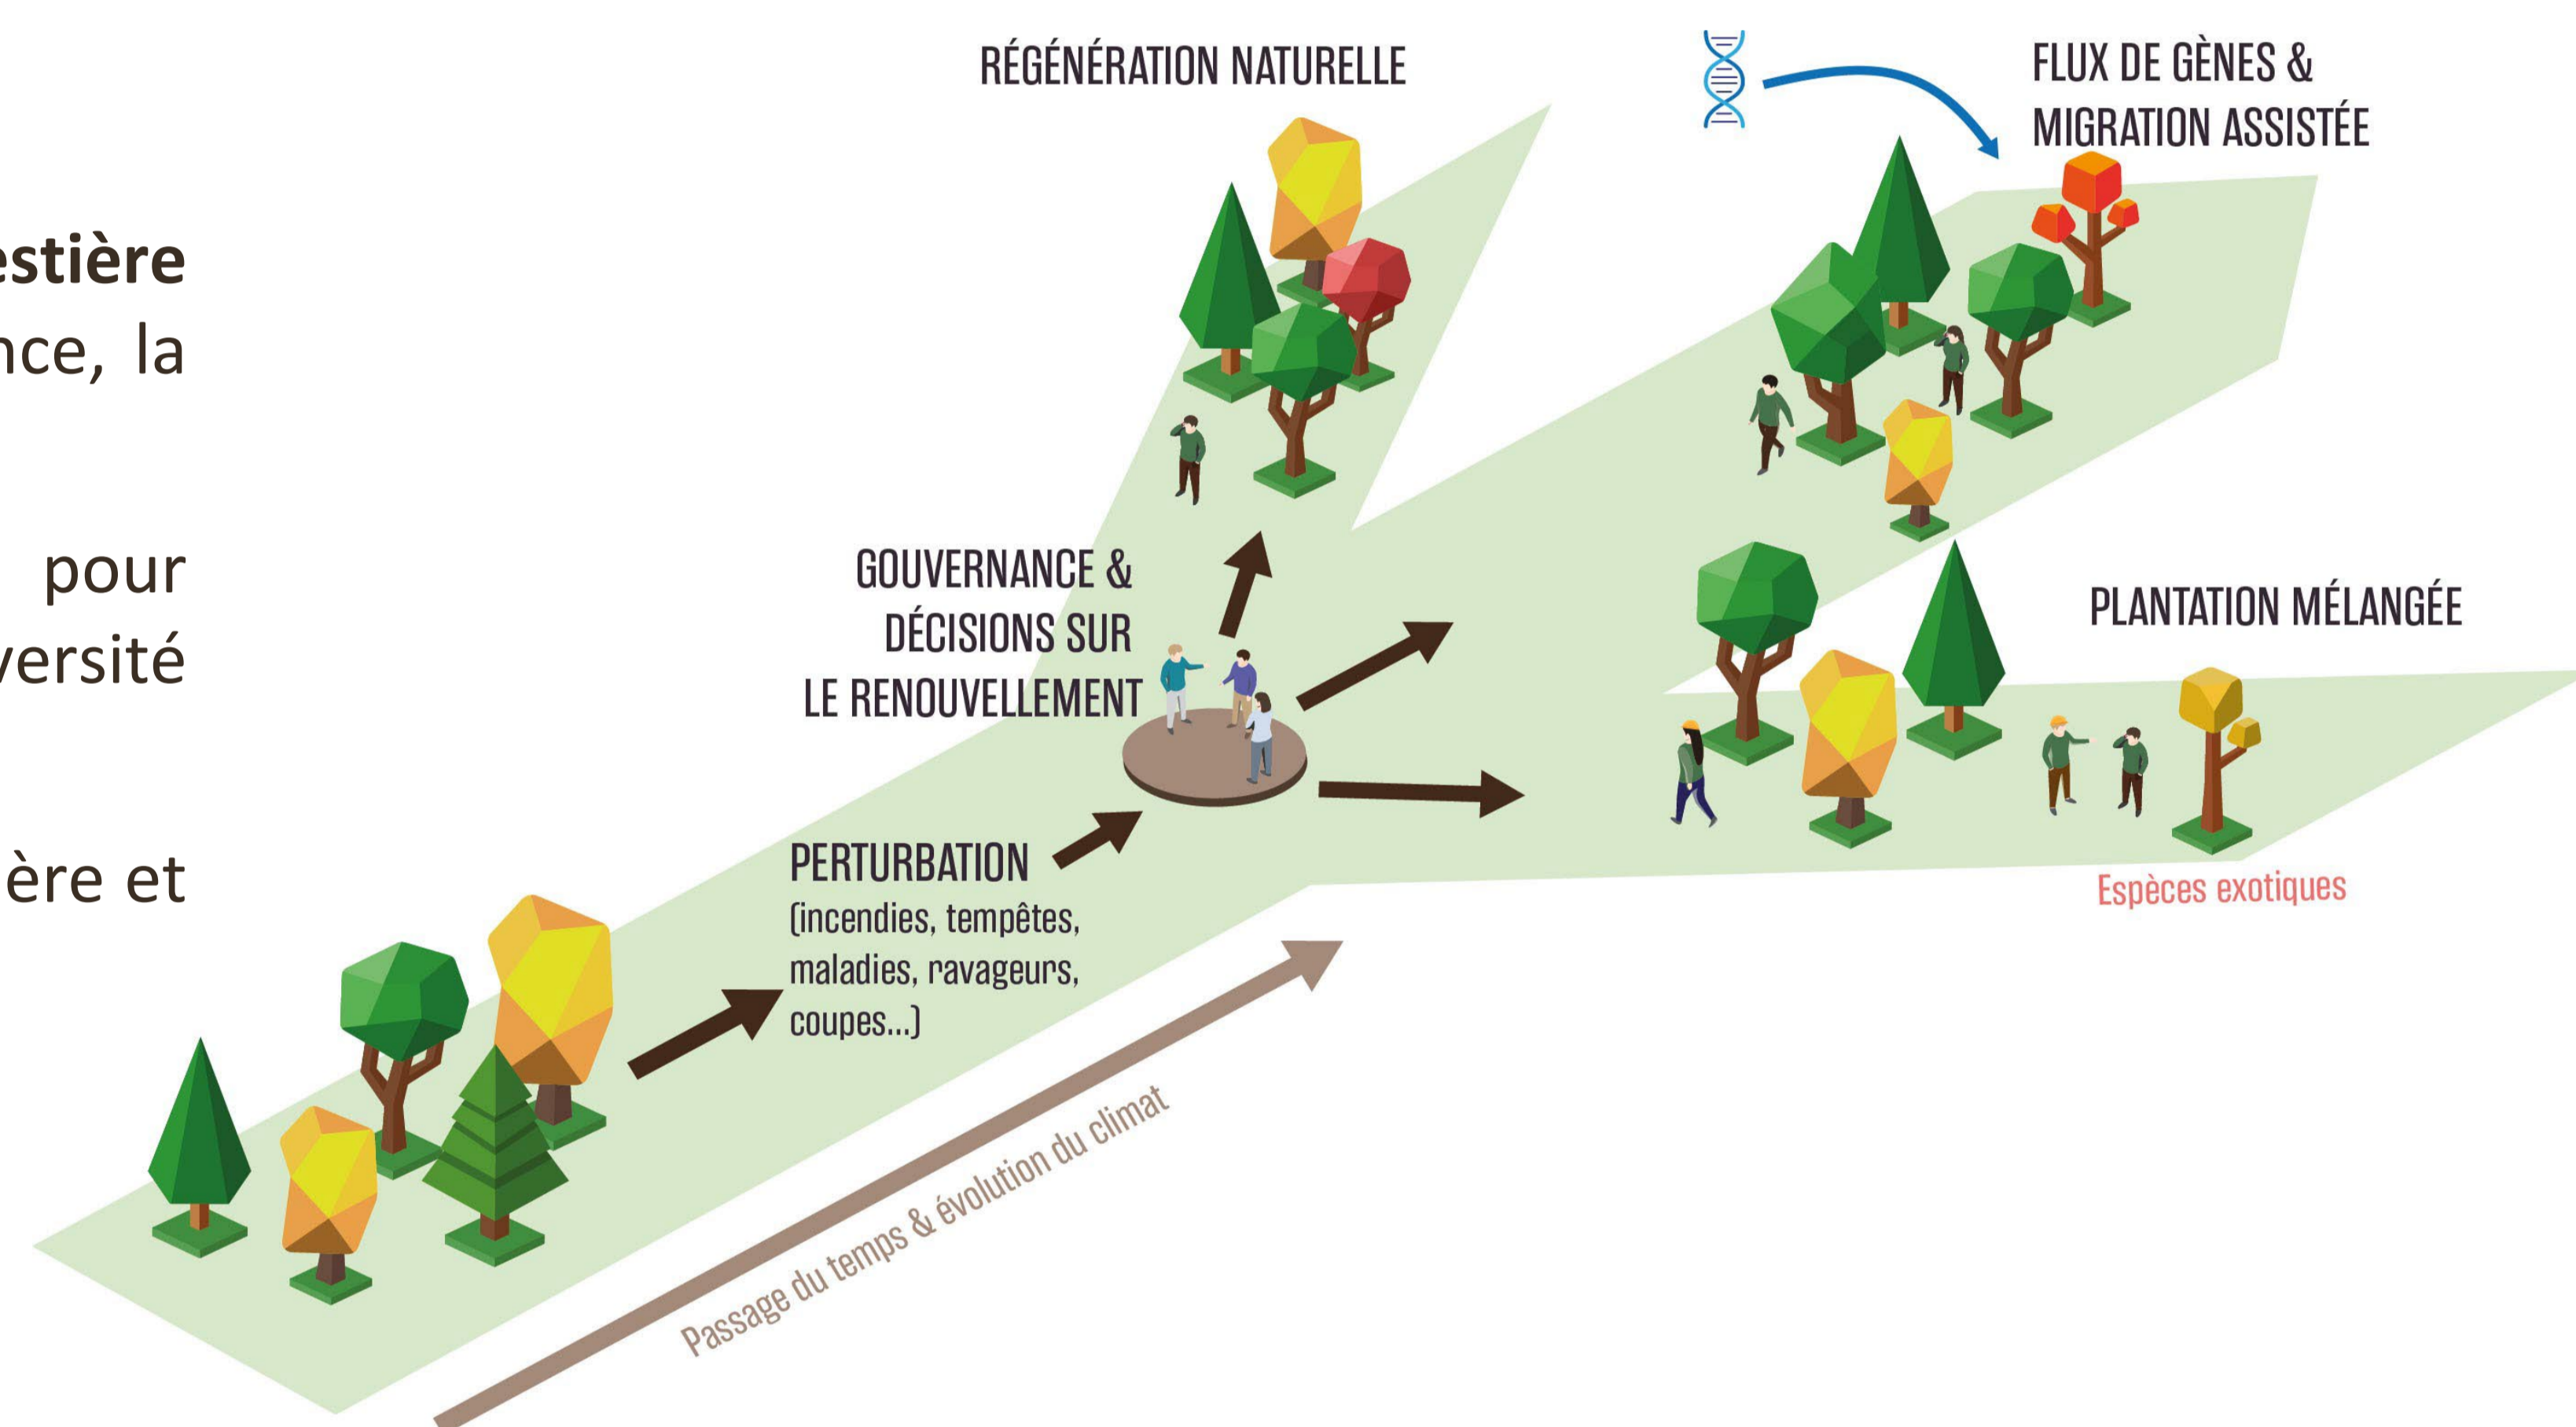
estière
nce, la

pour
versité

ère et

RÉGÉNÉRATION NATURELLE

FLUX DE GÈNES & MIGRATION ASSISTÉE

GOUVERNANCE & DÉCISIONS SUR LE RENOUVELLEMENT

PLANTATION MÉLANGÉE

PERTURBATION (incendies, tempêtes, maladies, ravageurs, coupes...)

Espèces exotiques

Passage du temps & évolution du climat